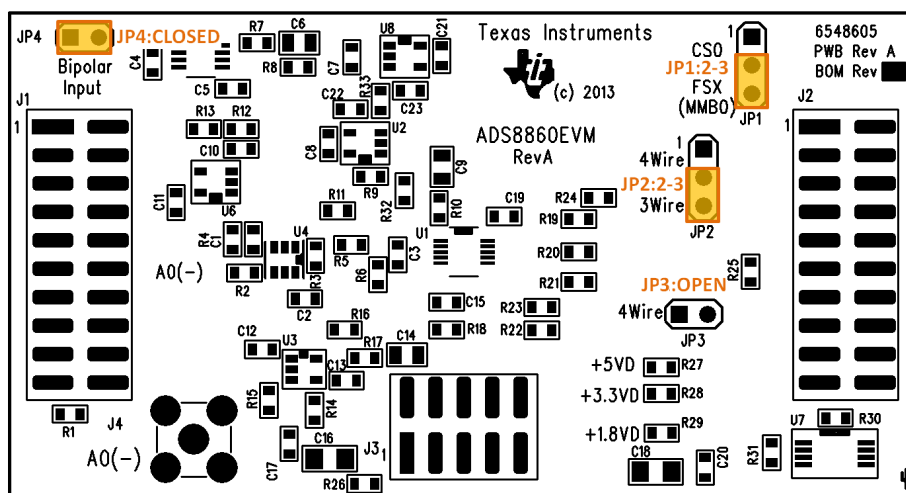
JP4 JP4:CLOSED
Bipolar Input
J1
1
R7 C6
R8
C4
C5
U8
C7
C21
Texas Instruments
(c) 2013
1
CS0
JP1:2-3
FSX
(MMB0)
JP1
6548605
PWB Rev A
BOM Rev
J2
1
R13 R12
C10
C22
R33
C23
U2
C8
ADS8860EVM
RevA
1
4Wire
JP2:2-3
3Wire
JP2
C11
U6
R11
R9
R32
C9
R10
C19
R24
R19
R20
R21
R4 C1
U4
R5
C3
U1
R6
A0(-)
R2
R3
C2
R25
JP3:OPEN
4Wire
JP3
C15
R23
R16
R18
R22
C12
U3
R17
C14
C13
+5VD R27
+3.3VD R28
+1.8VD R29
R15
R14
R1
J4
A0(-)
C16
J3
1
C17
R26
C18
C20
R31
U7
R30